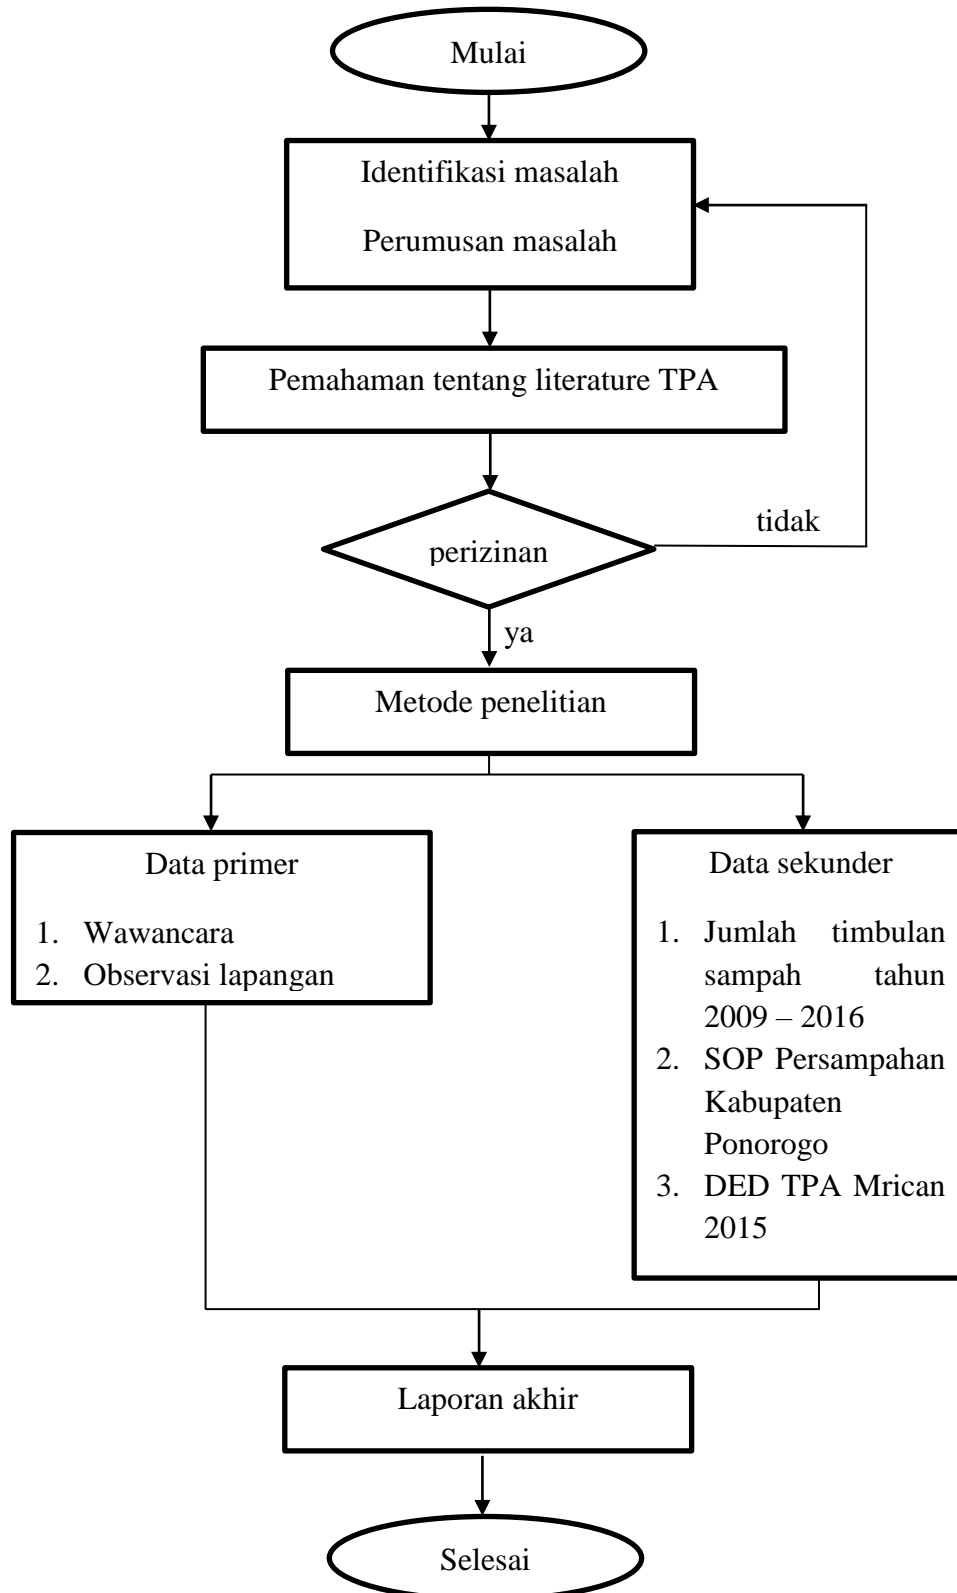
Mulai

Identifikasi masalah

Perumusan masalah

Pemahaman tentang literature TPA

perizinan

tidak

ya

Metode penelitian

Data primer

1. Wawancara
2. Observasi lapangan

Data sekunder

1. Jumlah timbulan sampah tahun 2009 – 2016
2. SOP Persampahan Kabupaten Ponorogo
3. DED TPA Mrican 2015

Laporan akhir

Selesai